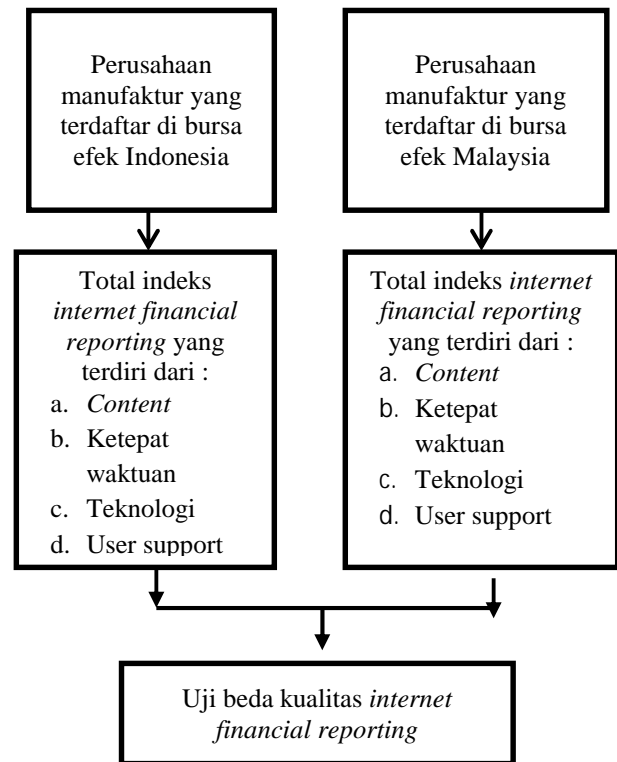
Perusahaan manufaktur yang terdaftar di bursa efek Indonesia

Perusahaan manufaktur yang terdaftar di bursa efek Malaysia

Total indeks *internet financial reporting* yang terdiri dari :
a. *Content*
b. Ketepat waktuan
c. Teknologi
d. User support

Total indeks *internet financial reporting* yang terdiri dari :
a. *Content*
b. Ketepat waktuan
c. Teknologi
d. User support

Uji beda kualitas *internet financial reporting*